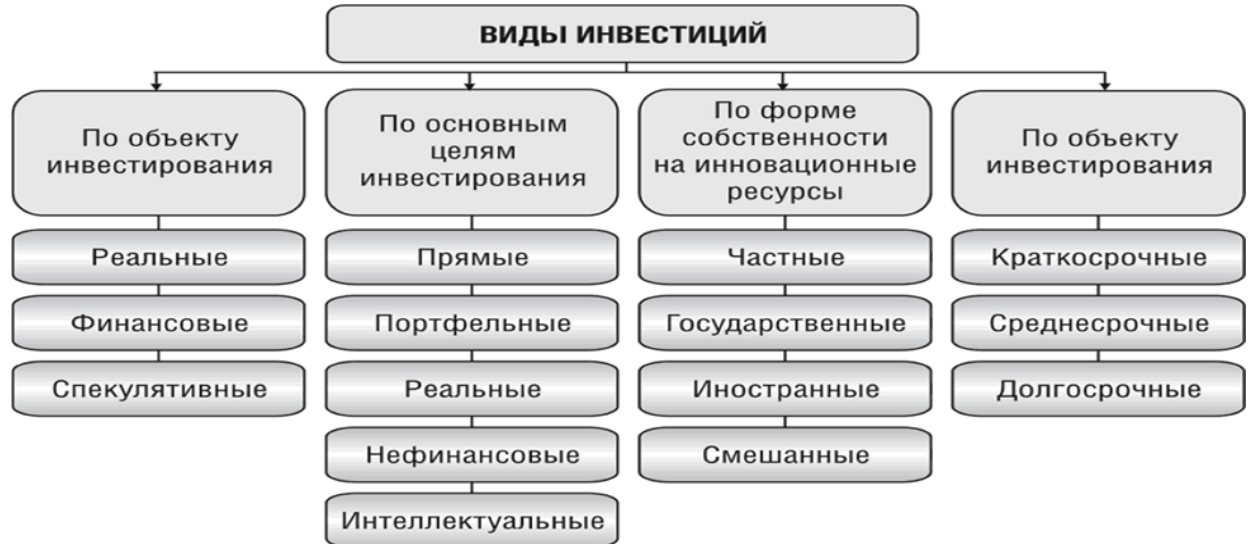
ВИДЫ ИНВЕСТИЦИЙ

По объекту инвестирования

Реальные

Финансовые

Спекулятивные

По основным целям инвестирования

Прямые

Портфельные

Реальные

Нефинансовые

Интеллектуальные

По форме собственности на инновационные ресурсы

Частные

Государственные

Иностранные

Смешанные

По объекту инвестирования

Краткосрочные

Среднесрочные

Долгосрочные